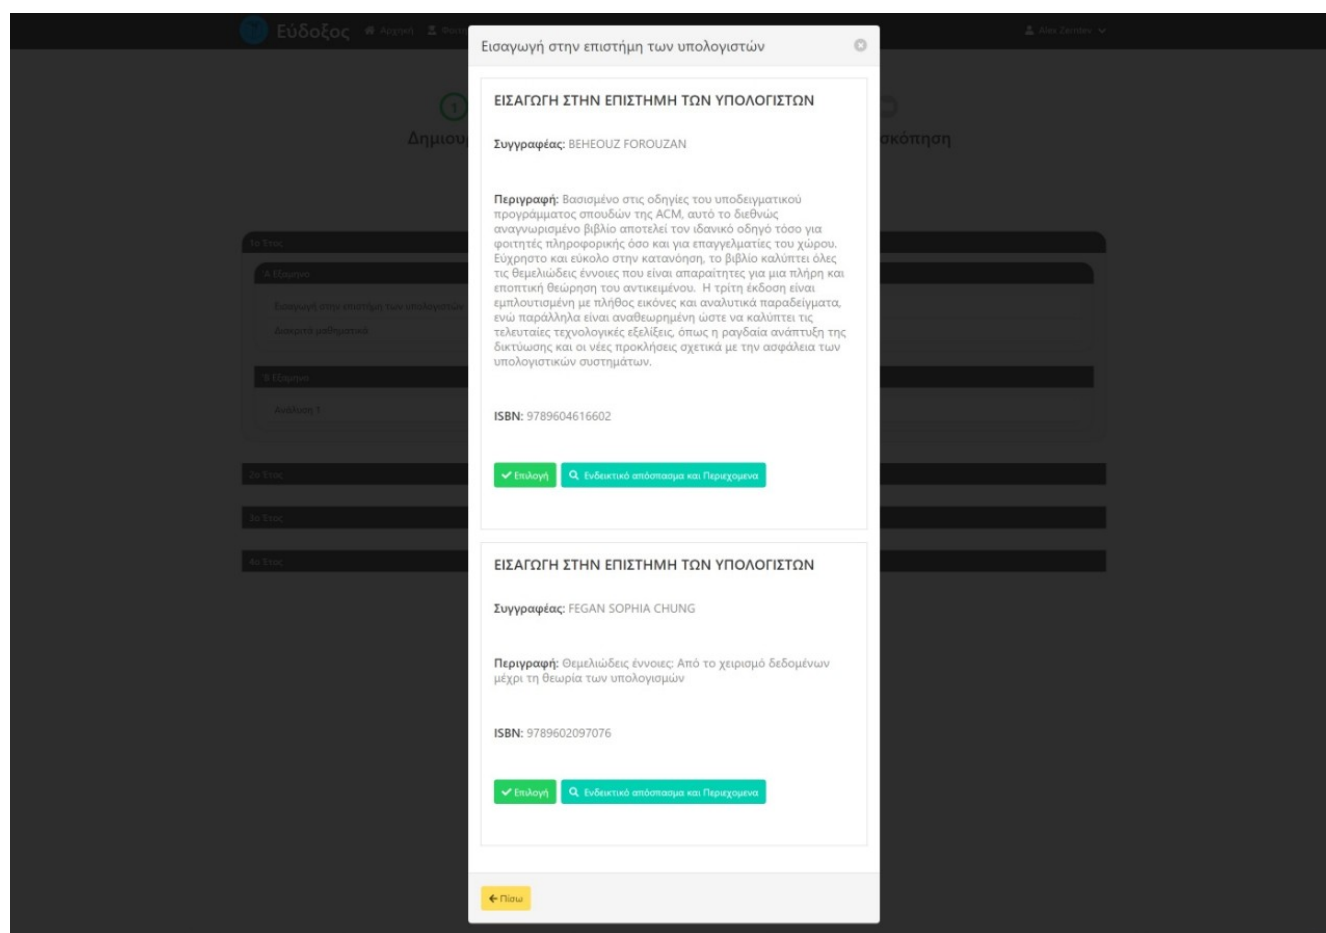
Εύδοξος Αρχική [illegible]

Alex Zerdev

1

Δημιου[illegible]

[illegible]σκόπηση

1ο Έτος

Α Εξάμηνο

Εισαγωγή στην επιστήμη των υπολογιστών

Διακριτά μαθηματικά

Β Εξάμηνο

Ανάλυση 1

2ο Έτος

3ο Έτος

4ο Έτος

Εισαγωγή στην επιστήμη των υπολογιστών

ΕΙΣΑΓΩΓΗ ΣΤΗΝ ΕΠΙΣΤΗΜΗ ΤΩΝ ΥΠΟΛΟΓΙΣΤΩΝ

Συγγραφέας: BEHEOUZ FOROUZAN

Περιγραφή: Βασισμένο στις οδηγίες του υποδειγματικού προγράμματος σπουδών της ACM, αυτό το διεθνώς αναγνωρισμένο βιβλίο αποτελεί τον ιδανικό οδηγό τόσο για φοιτητές πληροφορικής όσο και για επαγγελματίες του χώρου. Εύχρηστο και εύκολο στην κατανόηση, το βιβλίο καλύπτει όλες τις θεμελιώδεις έννοιες που είναι απαραίτητες για μια πλήρη και εποπτική θεώρηση του αντικειμένου. Η τρίτη έκδοση είναι εμπλουτισμένη με πλήθος εικόνες και αναλυτικά παραδείγματα, ενώ παράλληλα είναι αναθεωρημένη ώστε να καλύπτει τις τελευταίες τεχνολογικές εξελίξεις, όπως η ραγδαία ανάπτυξη της δικτύωσης και οι νέες προκλήσεις σχετικά με την ασφάλεια των υπολογιστικών συστημάτων.

ISBN: 9789604616602

Επιλογή

Ενδεικτικό απόσπασμα και Περιεχομενα

ΕΙΣΑΓΩΓΗ ΣΤΗΝ ΕΠΙΣΤΗΜΗ ΤΩΝ ΥΠΟΛΟΓΙΣΤΩΝ

Συγγραφέας: FEGAN SOPHIA CHUNG

Περιγραφή: Θεμελιώδεις έννοιες: Από το χειρισμό δεδομένων μέχρι τη θεωρία των υπολογισμών

ISBN: 9789602097076

Επιλογή

Ενδεικτικό απόσπασμα και Περιεχομενα

Πίσω